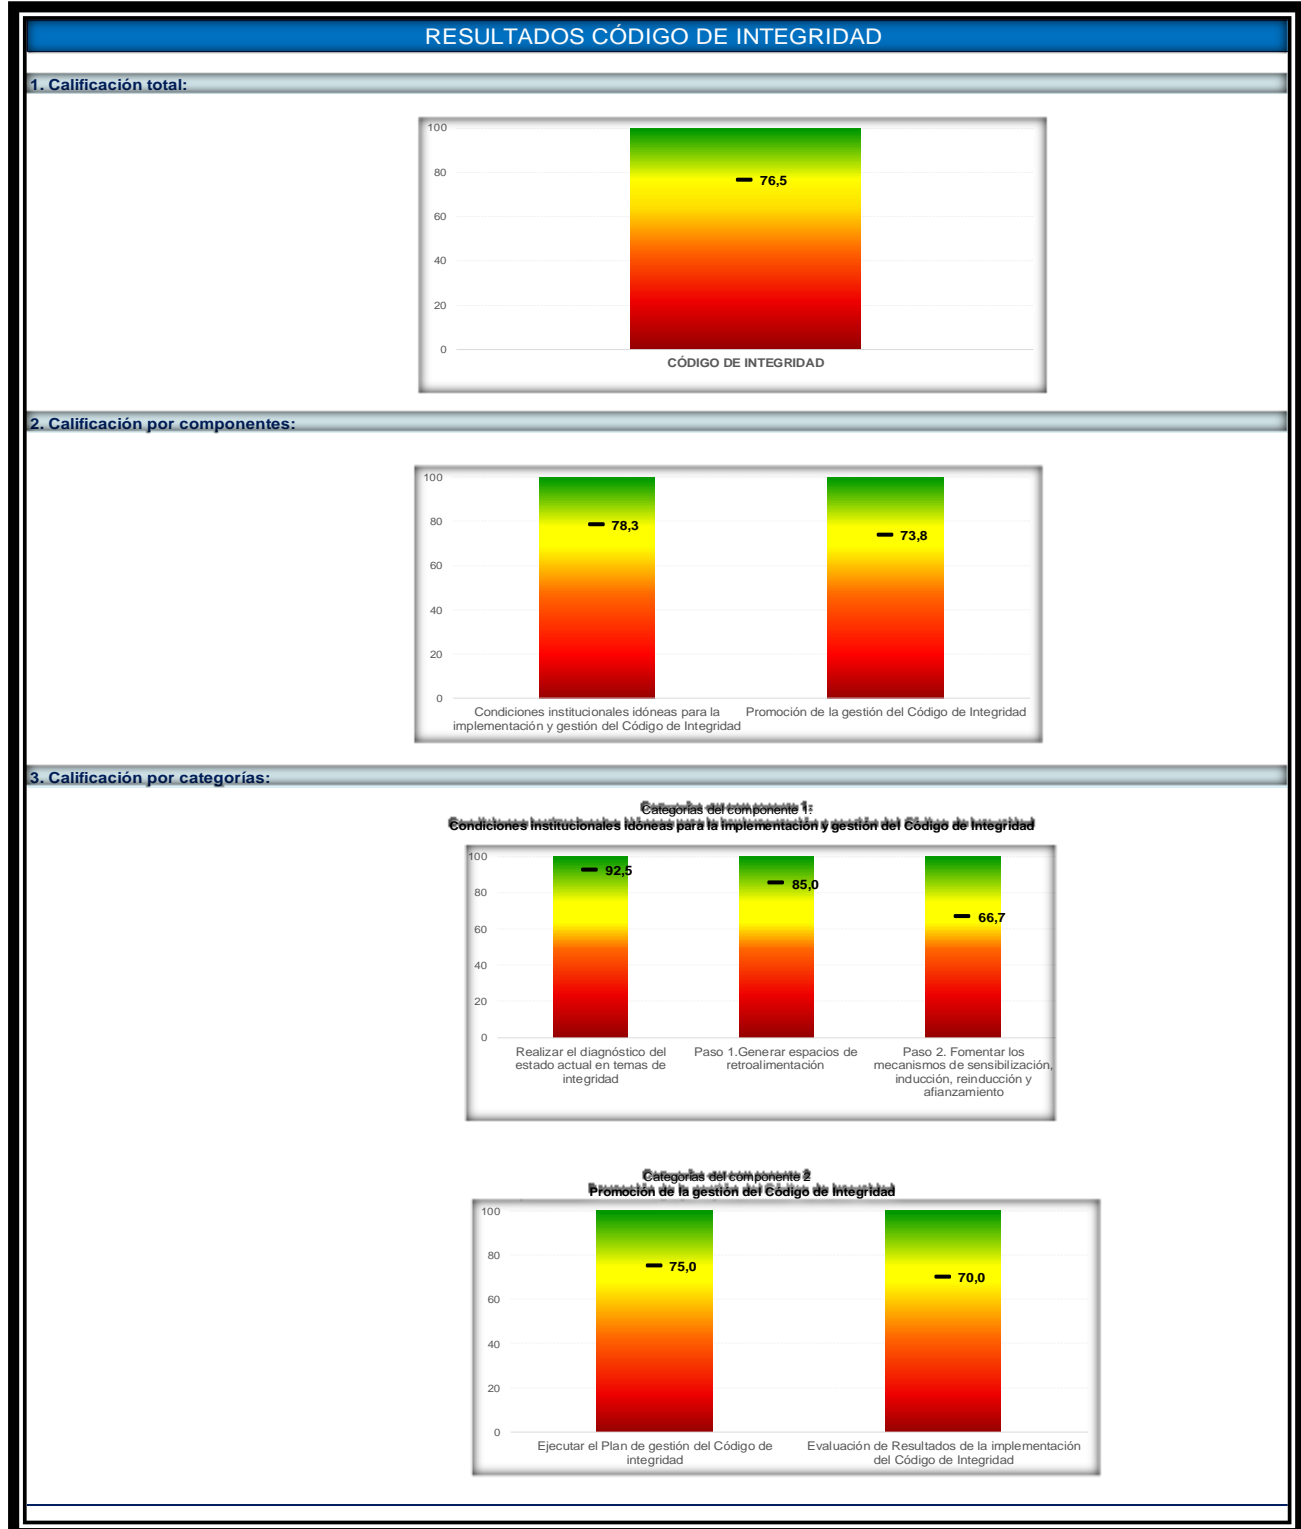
RESULTADOS CÓDIGO DE INTEGRIDAD

1. Calificación total:

100
80
60
40
20
0
76,5
CÓDIGO DE INTEGRIDAD

2. Calificación por componentes:

100
80
60
40
20
0
78,3
73,8
Condiciones institucionales idóneas para la implementación y gestión del Código de Integridad
Promoción de la gestión del Código de Integridad

3. Calificación por categorías:

Categorías del componente 1:
Condiciones institucionales idóneas para la implementación y gestión del Código de Integridad

100
80
60
40
20
0
92,5
85,0
66,7
Realizar el diagnóstico del estado actual en temas de integridad
Paso 1.Generar espacios de retroalimentación
Paso 2. Fomentar los mecanismos de sensibilización, inducción, reinducción y afianzamiento

Categorías del componente 2
Promoción de la gestión del Código de Integridad

100
80
60
40
20
0
75,0
70,0
Ejecutar el Plan de gestión del Código de integridad
Evaluación de Resultados de la implementación del Código de Integridad